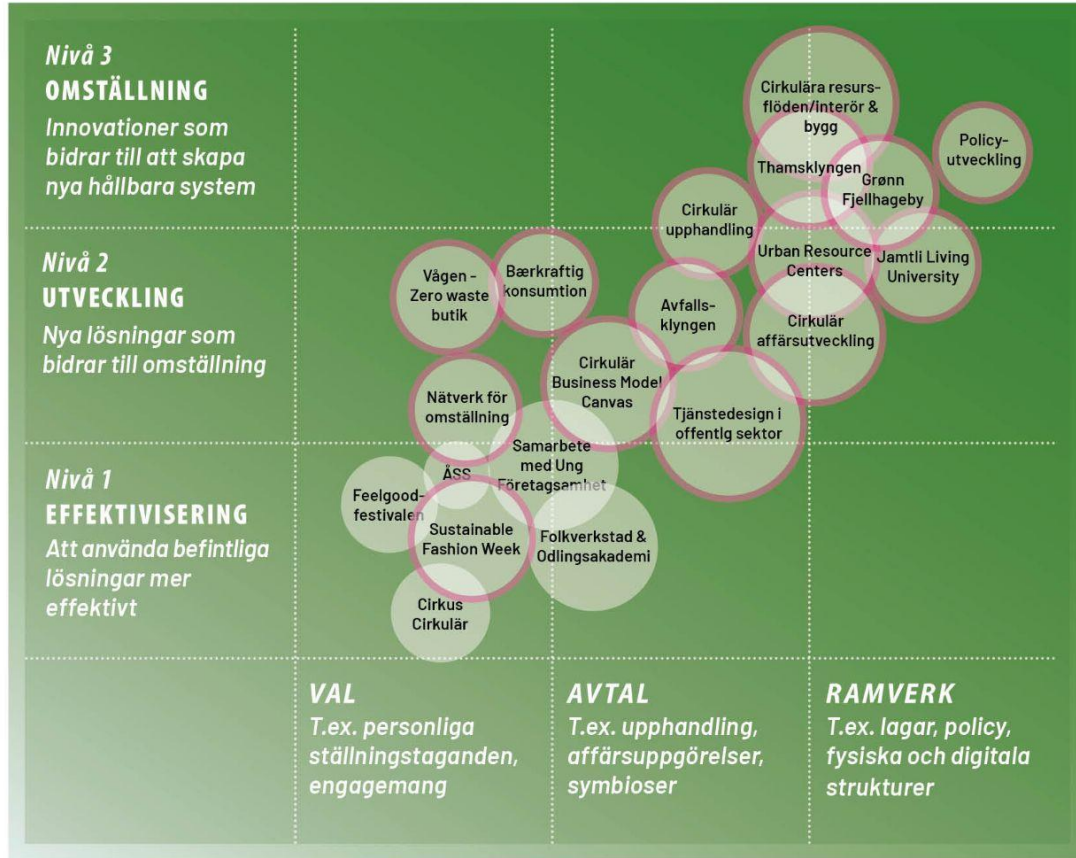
Nivå 3
OMSTÄLLNING
Innovationer som bidrar till att skapa nya hållbara system

Nivå 2
UTVECKLING
Nya lösningar som bidrar till omställning

Nivå 1
EFFEKTIVISERING
Att använda befintliga lösningar mer effektivt

Cirkulära resursflöden/interör & bygg

Policyutveckling

Thamsklyngen

Grønn Fjellhageby

Cirkulär upphandling

Urban Resource Centers

Jamtli Living University

Vågen - Zero waste butik

Bærkraftig konsumtion

Avfallsklyngen

Cirkulär affärsutveckling

Cirkulär Business Model Canvas

Nätverk för omställning

Tjänstedesign i offentlig sektor

Samarbete med Ung Företagsamhet

ÅSS

Feelgoodfestivalen

Sustainable Fashion Week

Folkverkstad & Odlingsakademi

Cirkus Cirkulär

VAL
T.ex. personliga ställningstaganden, engagemang

AVTAL
T.ex. upphandling, affärsuppgörelser, symbioser

RAMVERK
T.ex. lagar, policy, fysiska och digitala strukturer